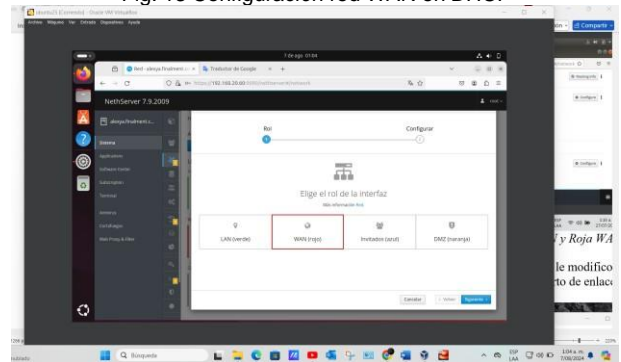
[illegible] Configuración red WAN en DHCP

ubuntu25 [Corriendo] - Oracle VM VirtualBox
Archivo Máquina Ver Entrada Dispositivos Ayuda

7 de ago 01:04

Red - alexys.fnalment... × Traductor de Google × +

https://192.168.20.60:9090/nethserver#/network

NethServer 7.9.2009

alexys.fnalment.s...

Sistema
Applications
Software Center
Subscription
Terminal
Ambiente
Certificados
Web Proxy & filter

Rol
Configurar

Elige el rol de la interfaz
Más información Aquí

LAN (verde)
WAN (rojo)
Invitados (azul)
DMZ (naranja)

Cancelar
< Volver
Siguiente >

Compartir

J y Roja WA

le modifico
to de enlac

Q Búsqueda

1:04 a. m.
7/08/2024